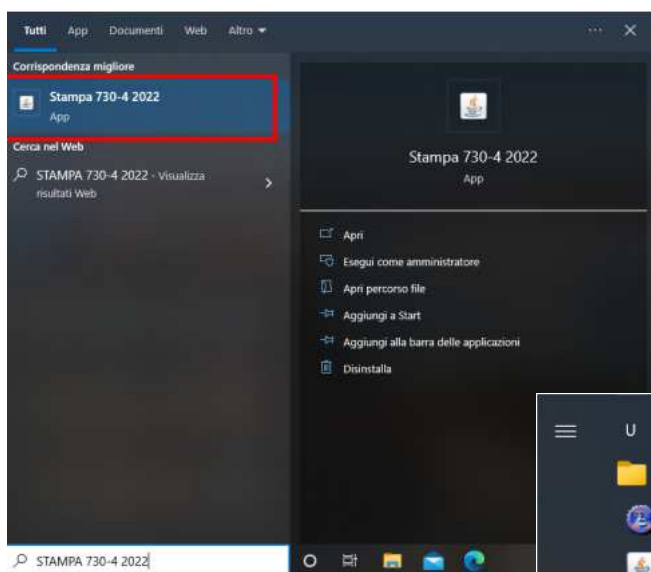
Tutti App Documenti Web Altro ▾

···
✕

Corrispondenza migliore

Stampa 730-4 2022
App

Cerca nel Web

STAMPA 730-4 2022 - Visualizza risultati Web

Stampa 730-4 2022
App

Apri
Esegui come amministratore
Apri percorso file
Aggiungi a Start
Aggiungi alla barra delle applicazioni
Disinstalla

U

STAMPA 730-4 2022